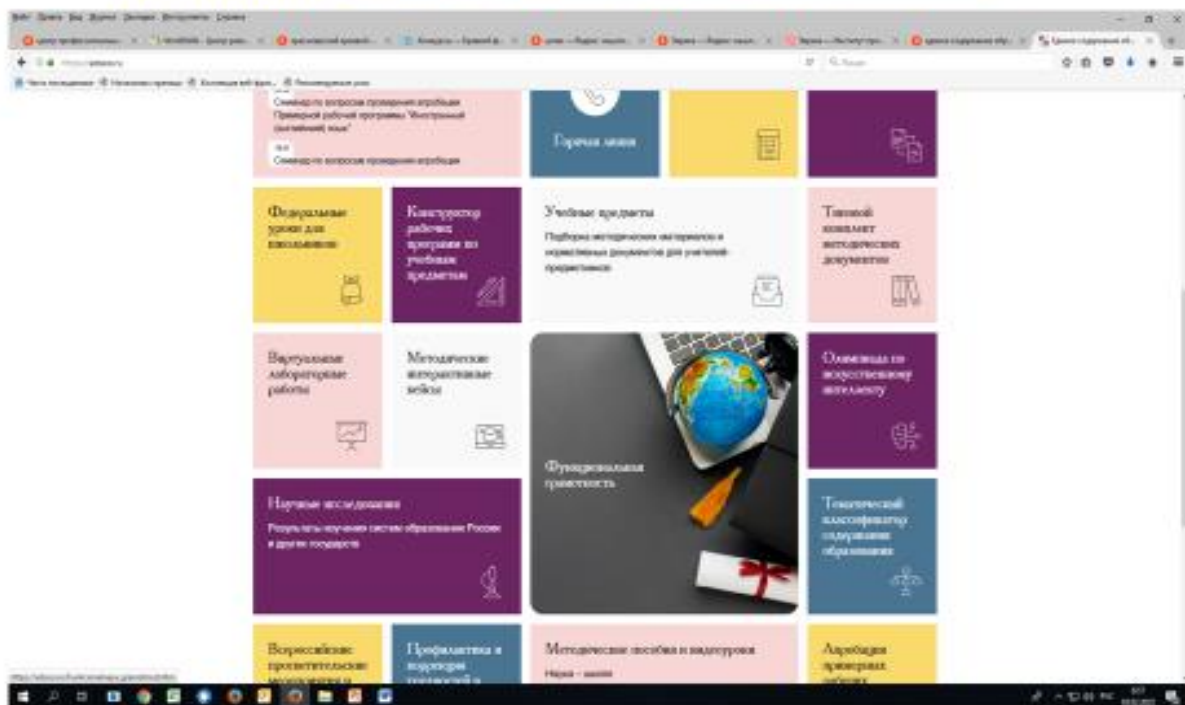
Семинар по вопросам проведения апробации Примерной рабочей программы "Иностранный (английский) язык"

Семинар по вопросам проведения апробации

Горячая линия

Федеральные уроки для школьников

Конструктор рабочих программ по учебным предметам

Учебные предметы

Подборка методических материалов и нормативных документов для учителей-предметников

Типовой комплект методических документов

Виртуальные лабораторные работы

Методические интерактивные кейсы

Функциональная грамотность

Олимпиада по искусственному интеллекту

Научные исследования

Результаты изучения систем образования России и других государств

Тематический классификатор содержания образования

Всероссийские просветительские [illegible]

Профилактика и коррекция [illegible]

Методические пособия и видеоуроки

Наука – школе

Апробация примерных рабочих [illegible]